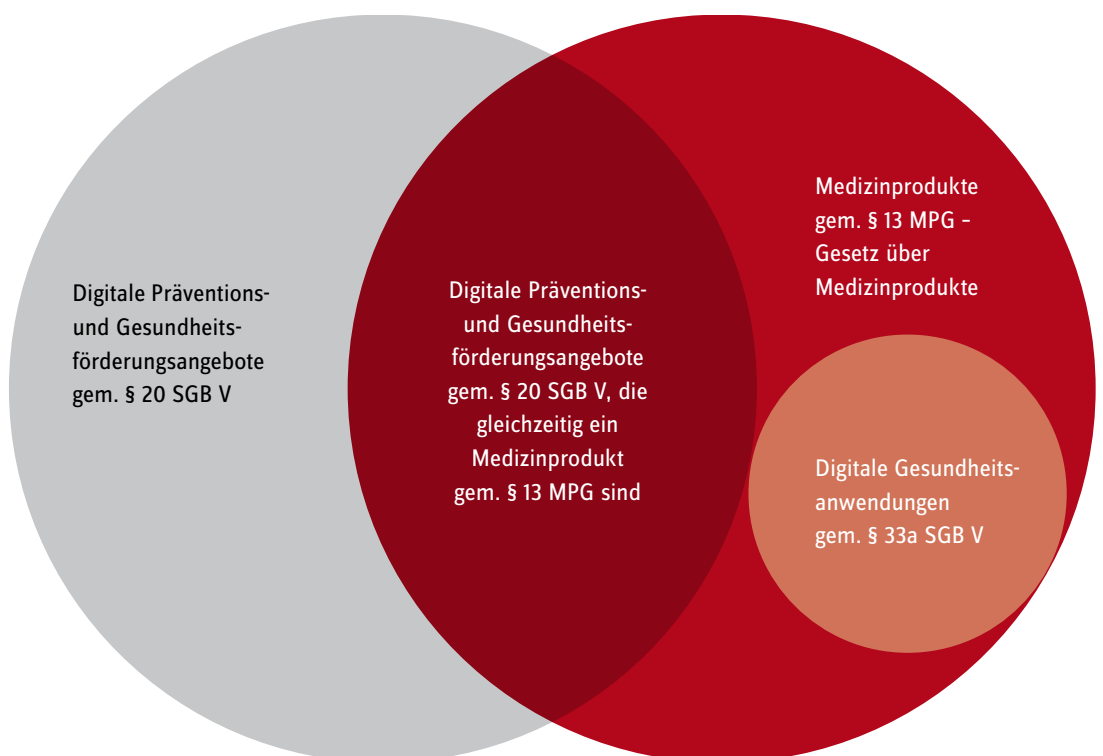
Digitale Präventions- und Gesundheitsförderungsangebote gem. § 20 SGB V

Digitale Präventions- und Gesundheitsförderungsangebote gem. § 20 SGB V, die gleichzeitig ein Medizinprodukt gem. § 13 MPG sind

Medizinprodukte gem. § 13 MPG – Gesetz über Medizinprodukte

Digitale Gesundheitsanwendungen gem. § 33a SGB V